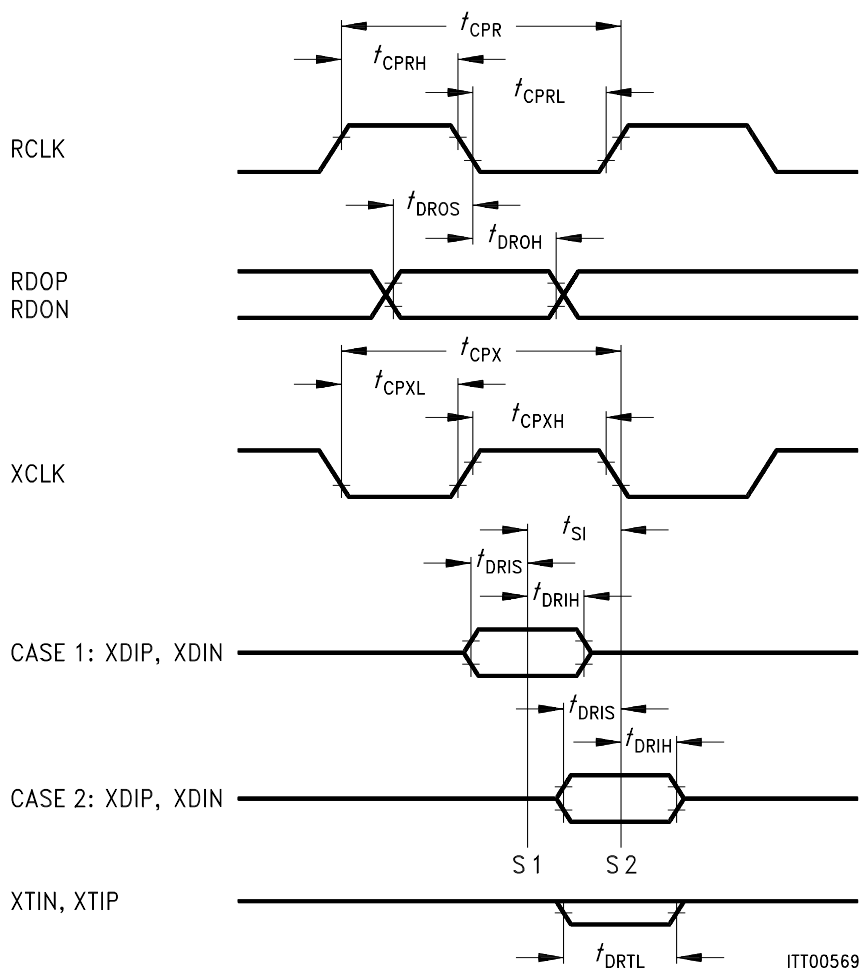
$t_{CPR}$

$t_{CPRH}$

$t_{CPRL}$

RCLK

$t_{DROS}$

$t_{DROH}$

RDOP
RDON

$t_{CPX}$

$t_{CPXL}$

$t_{CPXH}$

XCLK

$t_{SI}$

$t_{DRIS}$

$t_{DRIH}$

CASE 1: XDIP, XDIN

$t_{DRIS}$

$t_{DRIH}$

CASE 2: XDIP, XDIN

S 1

S 2

XTIN, XTIP

$t_{DRTL}$

ITT00569